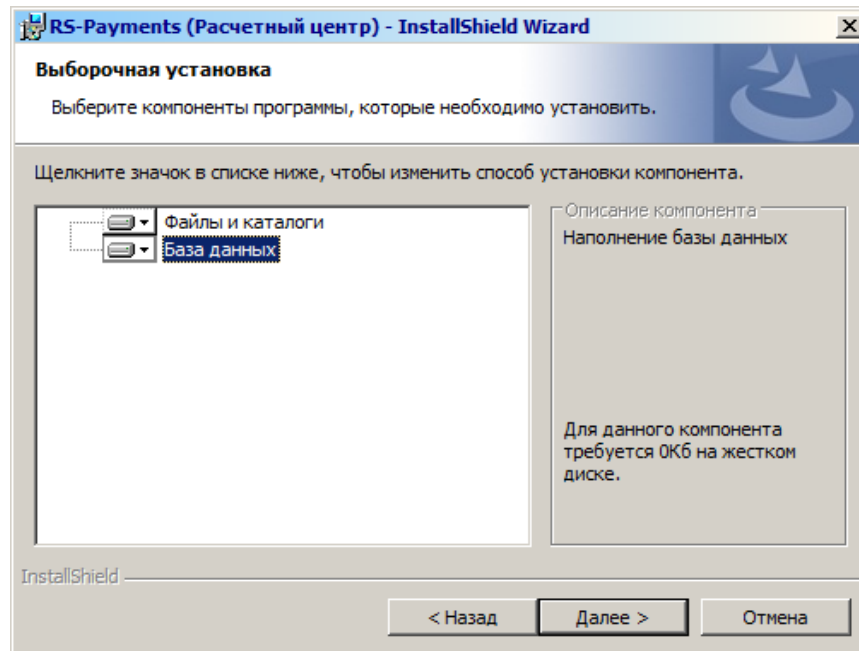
RS-Payments (Расчетный центр) - InstallShield Wizard

Выборочная установка

Выберите компоненты программы, которые необходимо установить.

Щелкните значок в списке ниже, чтобы изменить способ установки компонента.

Файлы и каталоги
База данных

Описание компонента
Наполнение базы данных

Для данного компонента требуется 0Кб на жестком диске.

InstallShield

< Назад
Далее >
Отмена